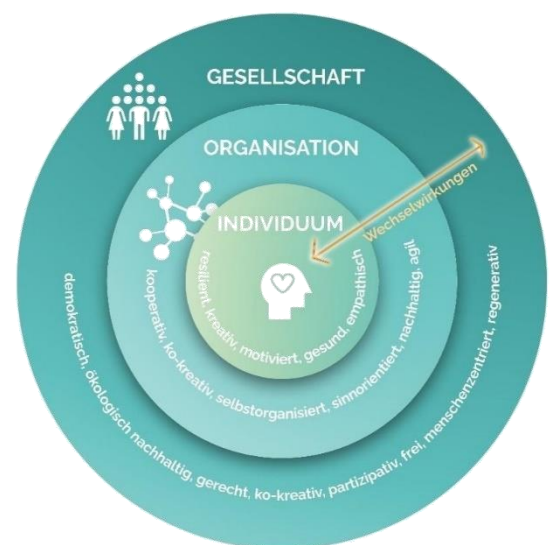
GESELLSCHAFT

ORGANISATION

Wechselwirkungen

INDIVIDUUM

resilient, kreativ, motiviert, gesund, empathisch

kooperativ, ko-kreativ, selbstorganisiert, sinnorientiert, nachhaltig, agil

demokratisch, ökologisch nachhaltig, gerecht, ko-kreativ, partizipativ, frei, menschenzentriert, regenerativ